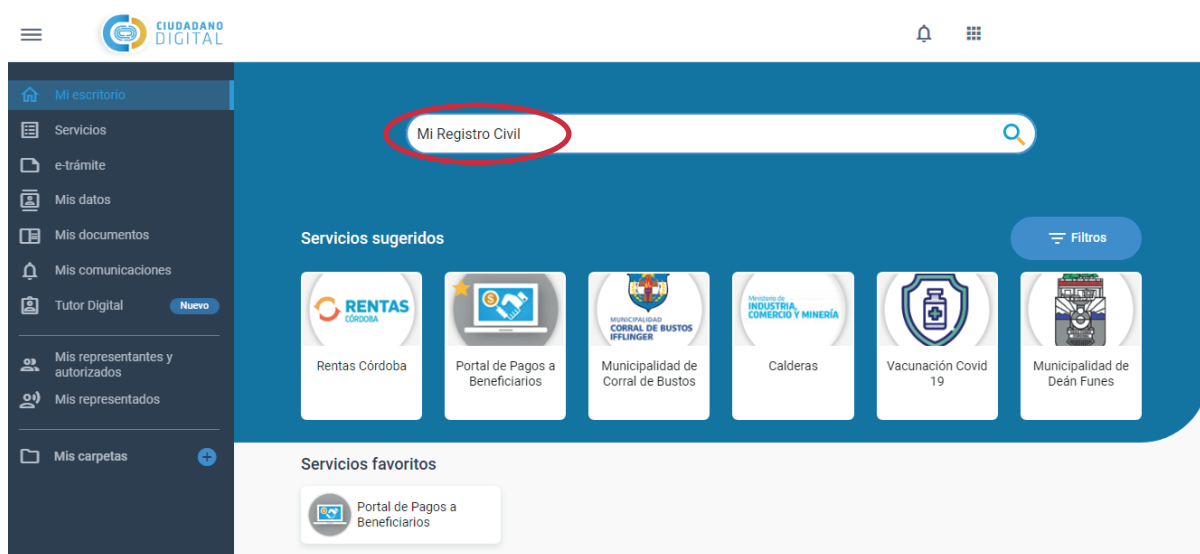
CIUDADANO DIGITAL

Mi escritorio
Servicios
e-trámite
Mis datos
Mis documentos
Mis comunicaciones
Tutor Digital Nuevo
Mis representantes y autorizados
Mis representados
Mis carpetas

Mi Registro Civil

Servicios sugeridos
Filtros

RENTAS CÓRDOBA
Rentas Córdoba

Portal de Pagos a Beneficiarios

MUNICIPALIDAD CORRAL DE BUSTOS IFFLINGER
Municipalidad de Corral de Bustos

Ministerio de INDUSTRIA, COMERCIO Y MINERÍA
Calderas

Vacunación Covid 19

Municipalidad de Deán Funes

Servicios favoritos
Portal de Pagos a Beneficiarios